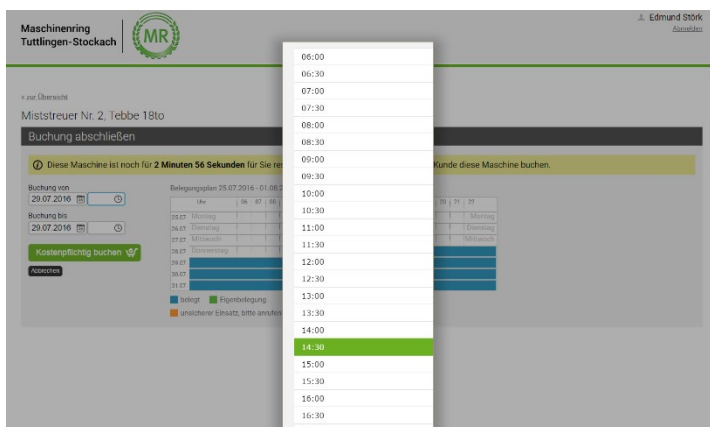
Maschinenring Tuttlingen-Stockach

MR

Edmund Störk
Abmelden

« zur Übersicht

Miststreuer Nr. 2, Tebbe 18to

Buchung abschließen

Diese Maschine ist noch für 2 Minuten 56 Sekunden für Sie res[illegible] Kunde diese Maschine buchen.

Buchung von
29.07.2016

Buchung bis
29.07.2016

Kostenpflichtig buchen

Abbrechen

Belegungsplan 25.07.2016 - 01.08.2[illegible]

| Uhr | 06 | 07 | 08 | 20 | 21 | 22 |
|---|---|---|---|---|---|---|
| 25.07. Montag | | | | | | Montag |
| 26.07. Dienstag | | | | | | Dienstag |
| 27.07. Mittwoch | | | | | | Mittwoch |
| 28.07. Donnerstag | | | | | | |
| 29.07. | | | | | | |
| 30.07. | | | | | | |
| 31.07. | | | | | | |

belegt Eigenbelegung
unsicherer Einsatz, bitte anrufen

06:00
06:30
07:00
07:30
08:00
08:30
09:00
09:30
10:00
10:30
11:00
11:30
12:00
12:30
13:00
13:30
14:00
14:30
15:00
15:30
16:00
16:30